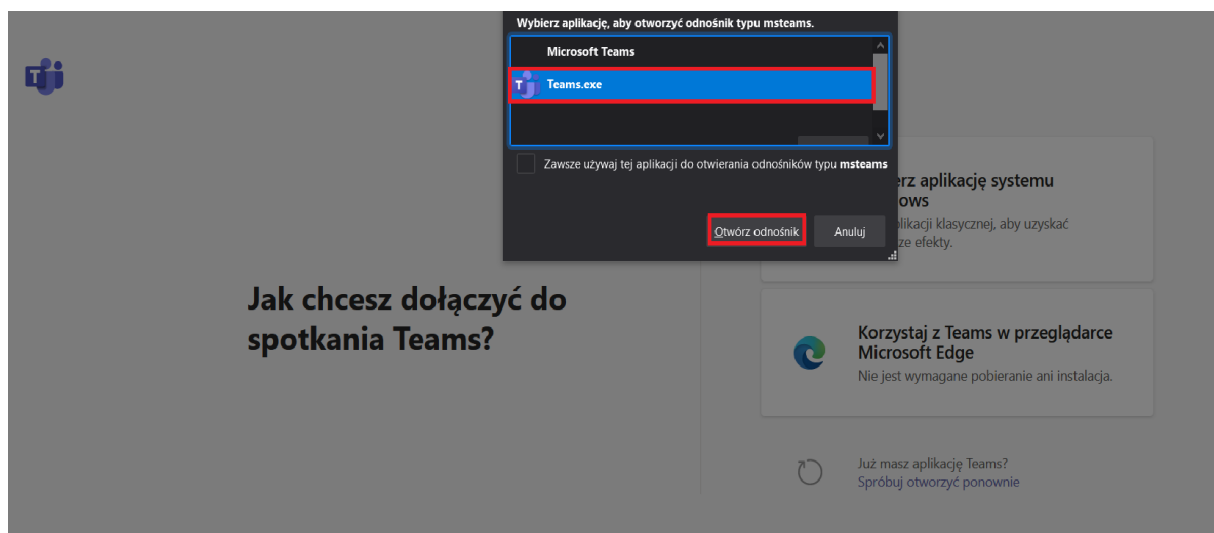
Wybierz aplikację, aby otworzyć odnośnik typu msteams.

Microsoft Teams

Teams.exe

Zawsze używaj tej aplikacji do otwierania odnośników typu msteams

Otwórz odnośnik

Anuluj

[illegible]erz aplikację systemu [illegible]ows

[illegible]likacji klasycznej, aby uzyskać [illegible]ze efekty.

Jak chcesz dołączyć do spotkania Teams?

Korzystaj z Teams w przeglądarce Microsoft Edge

Nie jest wymagane pobieranie ani instalacja.

Już masz aplikację Teams?

Spróbuj otworzyć ponownie